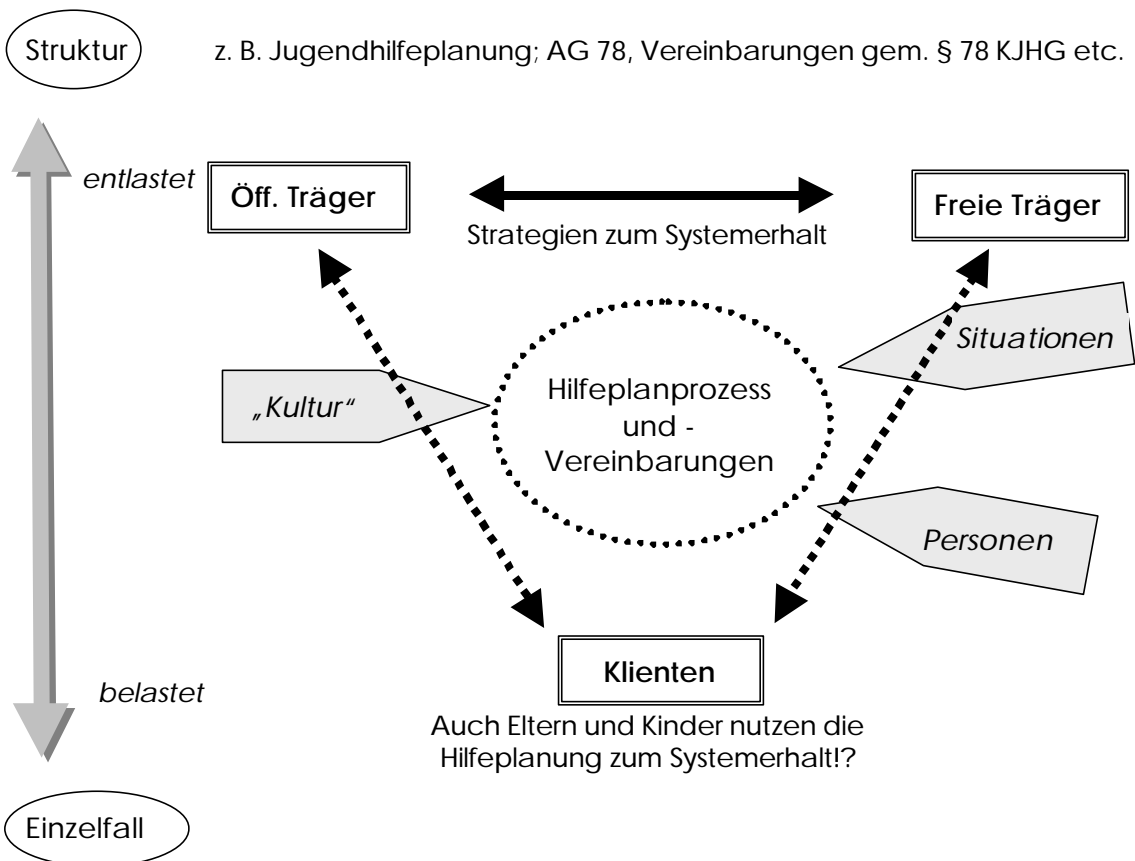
Struktur

z. B. Jugendhilfeplanung; AG 78, Vereinbarungen gem. § 78 KJHG etc.

entlastet

Öff. Träger

Strategien zum Systemerhalt

Freie Träger

Situationen

„Kultur“

Hilfeplanprozess und - Vereinbarungen

Personen

Klienten

belastet

Auch Eltern und Kinder nutzen die Hilfeplanung zum Systemerhalt!?

Einzelfall